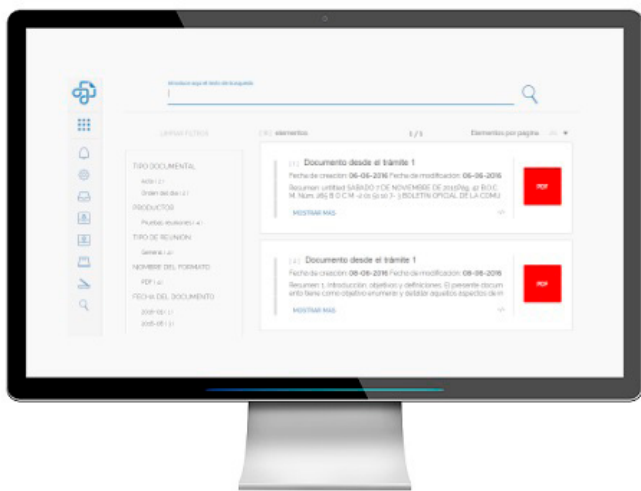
Introduce aquí el texto de búsqueda

LIMPIAR FILTROS

[ 8 ] elementos

1 / 1

Elementos por pagina

TIPO DOCUMENTAL

Acta ( 2 )

Orden del día ( 2 )

PRODUCTOR

Pruebas revisiones ( 4 )

TIPO DE REUNIÓN

General ( 4 )

NOMBRE DEL FORMATO

PDF ( 4 )

FECHA DEL DOCUMENTO

2016-06 ( 3 )

2016-08 ( 1 )

[ 1 ] Documento desde el trámite 1

Fecha de creación: 06-06-2016 Fecha de modificación: 06-06-2016

Resumen: untitled SABADO 7 DE NOVIEMBRE DE 2015Pág. 42 B.O.C. M. Núm. 265 B O C M -2 o1 (5 10) 7- 3 BOLETÍN OFICIAL DE LA COMU

MOSTRAR MÁS

PDF

[ 2 ] Documento desde el trámite 1

Fecha de creación: 08-06-2016 Fecha de modificación: 08-06-2016

Resumen: 1. Introducción, objetivo y definiciones. El presente documento tiene como objetivo enumerar y detallar aquellos aspectos de in

MOSTRAR MÁS

PDF